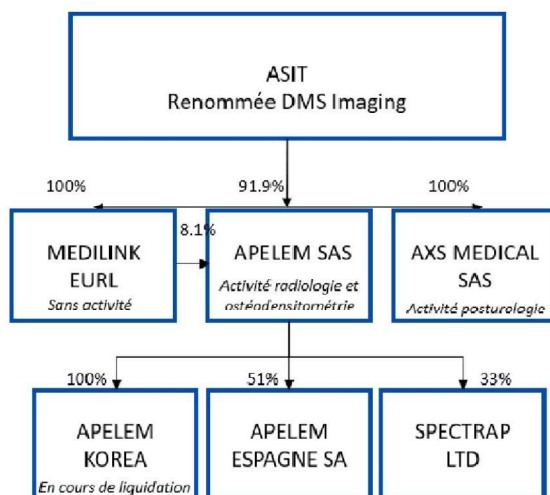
ASIT
Renommée DMS Imaging

100%

91.9%

100%

8.1%

MEDILINK EURL
Sans activité

APELEM SAS
Activité radiologie et ostéodensitométrie

AXS MEDICAL SAS
Activité posturologie

100%

51%

33%

APELEM KOREA
En cours de liquidation

APELEM ESPAGNE SA

SPECTRAP LTD